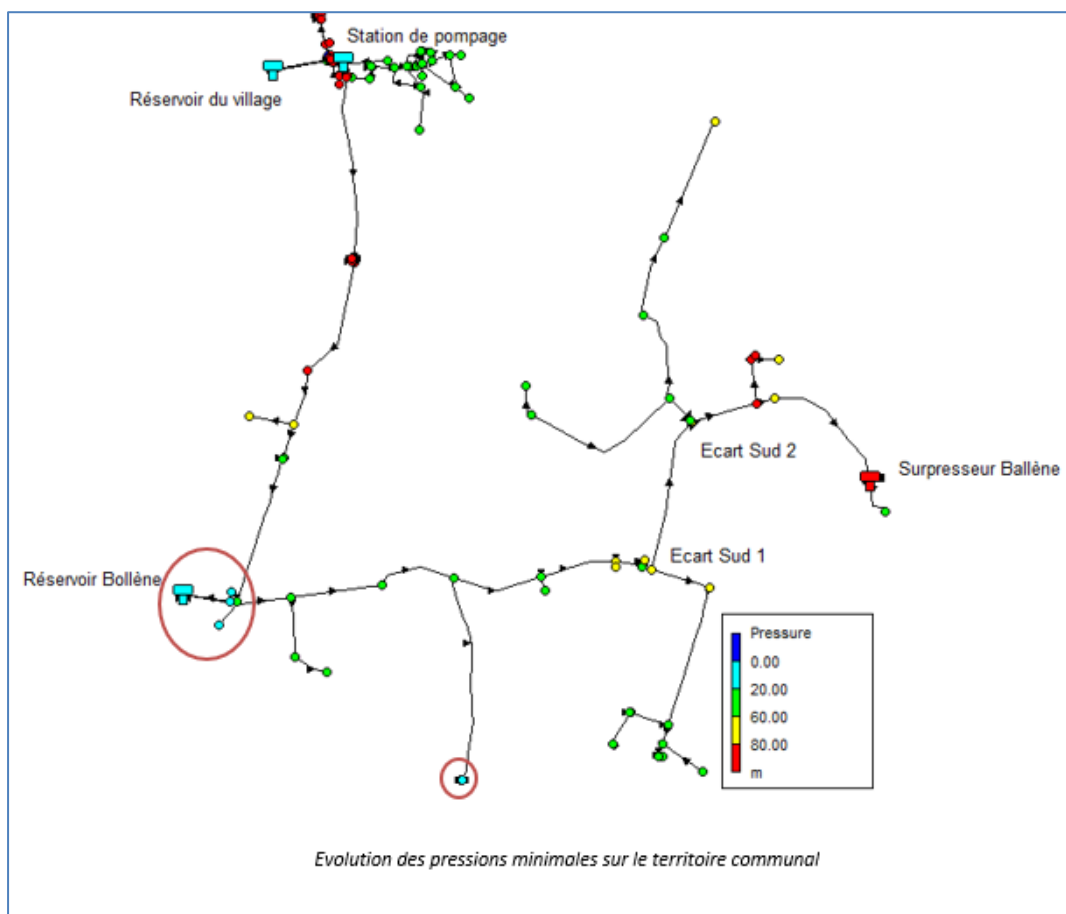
Station de pompage

Réservoir du village

Ecart Sud 2

Surpresseur Ballène

Ecart Sud 1

Réservoir Bollène

Pressure
0.00
20.00
60.00
80.00
m

Evolution des pressions minimales sur le territoire communal